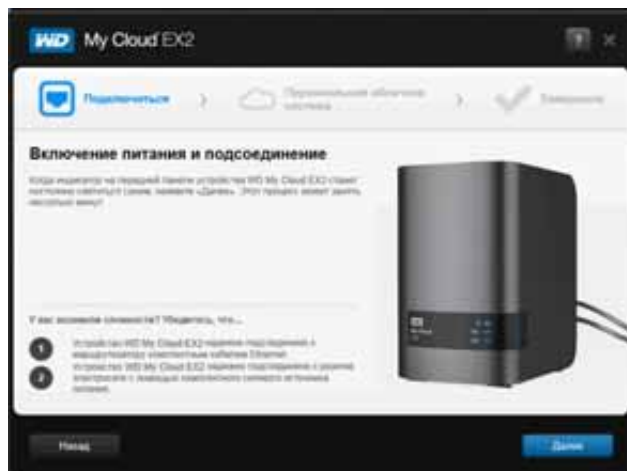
WD My Cloud EX2

?

Подключиться

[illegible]

Завершить

Включение питания и подсоединение

Когда индикатор на передней панели устройства WD My Cloud EX2 станет постоянно светиться синим, нажмите «Далее». Этот процесс может занять несколько минут.

У вас возникли сложности? Убедитесь, что...

1 Устройство WD My Cloud EX2 надежно подсоединено к маршрутизатору комплектным кабелем Ethernet.

2 Устройство WD My Cloud EX2 надежно подсоединено к розетке электросети с помощью комплектного сетевого источника питания.

Назад

Далее